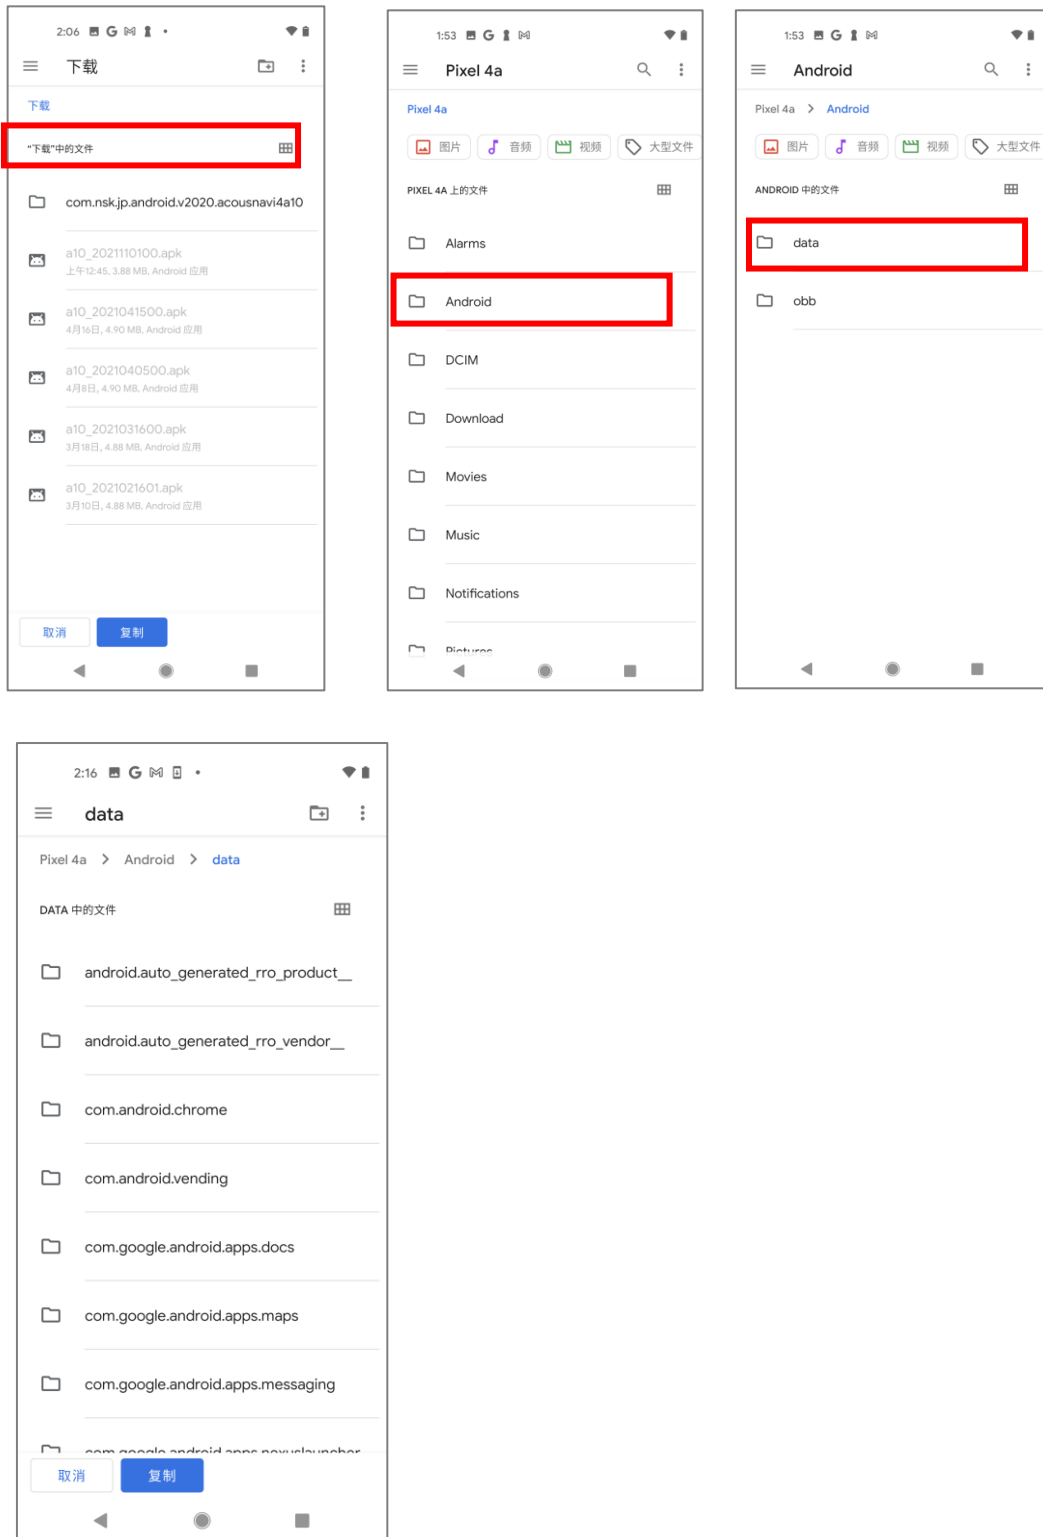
2:06

下载

下载

"下载"中的文件

com.nsk.jp.android.v2020.acousnavi4a10

a10_2021110100.apk
上午12:45, 3.88 MB, Android 应用

a10_2021041500.apk
4月16日, 4.90 MB, Android 应用

a10_2021040500.apk
4月8日, 4.90 MB, Android 应用

a10_2021031600.apk
3月18日, 4.88 MB, Android 应用

a10_2021021601.apk
3月10日, 4.88 MB, Android 应用

取消 复制

1:53

Pixel 4a

Pixel 4a

图片 音频 视频 大型文件

PIXEL 4A 上的文件

Alarms

Android

DCIM

Download

Movies

Music

Notifications

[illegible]

1:53

Android

Pixel 4a > Android

图片 音频 视频 大型文件

ANDROID 中的文件

data

obb

2:16

data

Pixel 4a > Android > data

DATA 中的文件

android.auto_generated_rro_product__

android.auto_generated_rro_vendor__

com.android.chrome

com.android.vending

com.google.android.apps.docs

com.google.android.apps.maps

com.google.android.apps.messaging

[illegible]

取消 复制